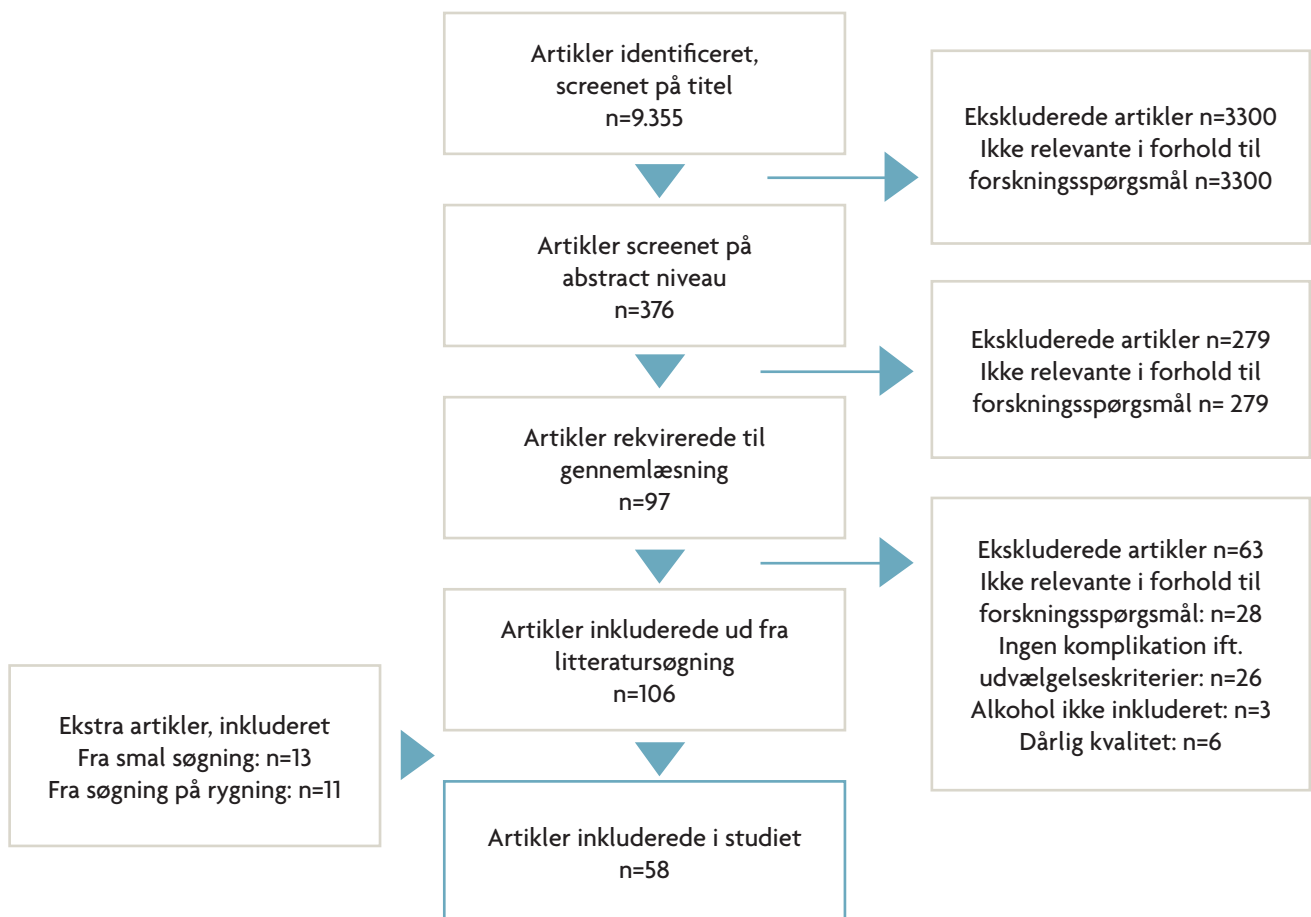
Artikler identificeret, screenet på titel n=9.355

Ekskluderede artikler n=3300
Ikke relevante i forhold til forskningsspørgsmål n=3300

Artikler screenet på abstract niveau n=376

Ekskluderede artikler n=279
Ikke relevante i forhold til forskningsspørgsmål n= 279

Artikler rekvirerede til gennemlæsning n=97

Ekskluderede artikler n=63
Ikke relevante i forhold til forskningsspørgsmål: n=28
Ingen komplikation ift. udvælgelseskriterier: n=26
Alkohol ikke inkluderet: n=3
Dårlig kvalitet: n=6

Artikler inkluderede ud fra litteratursøgning n=106

Ekstra artikler, inkluderet
Fra smal søgning: n=13
Fra søgning på rygning: n=11

Artikler inkluderede i studiet n=58